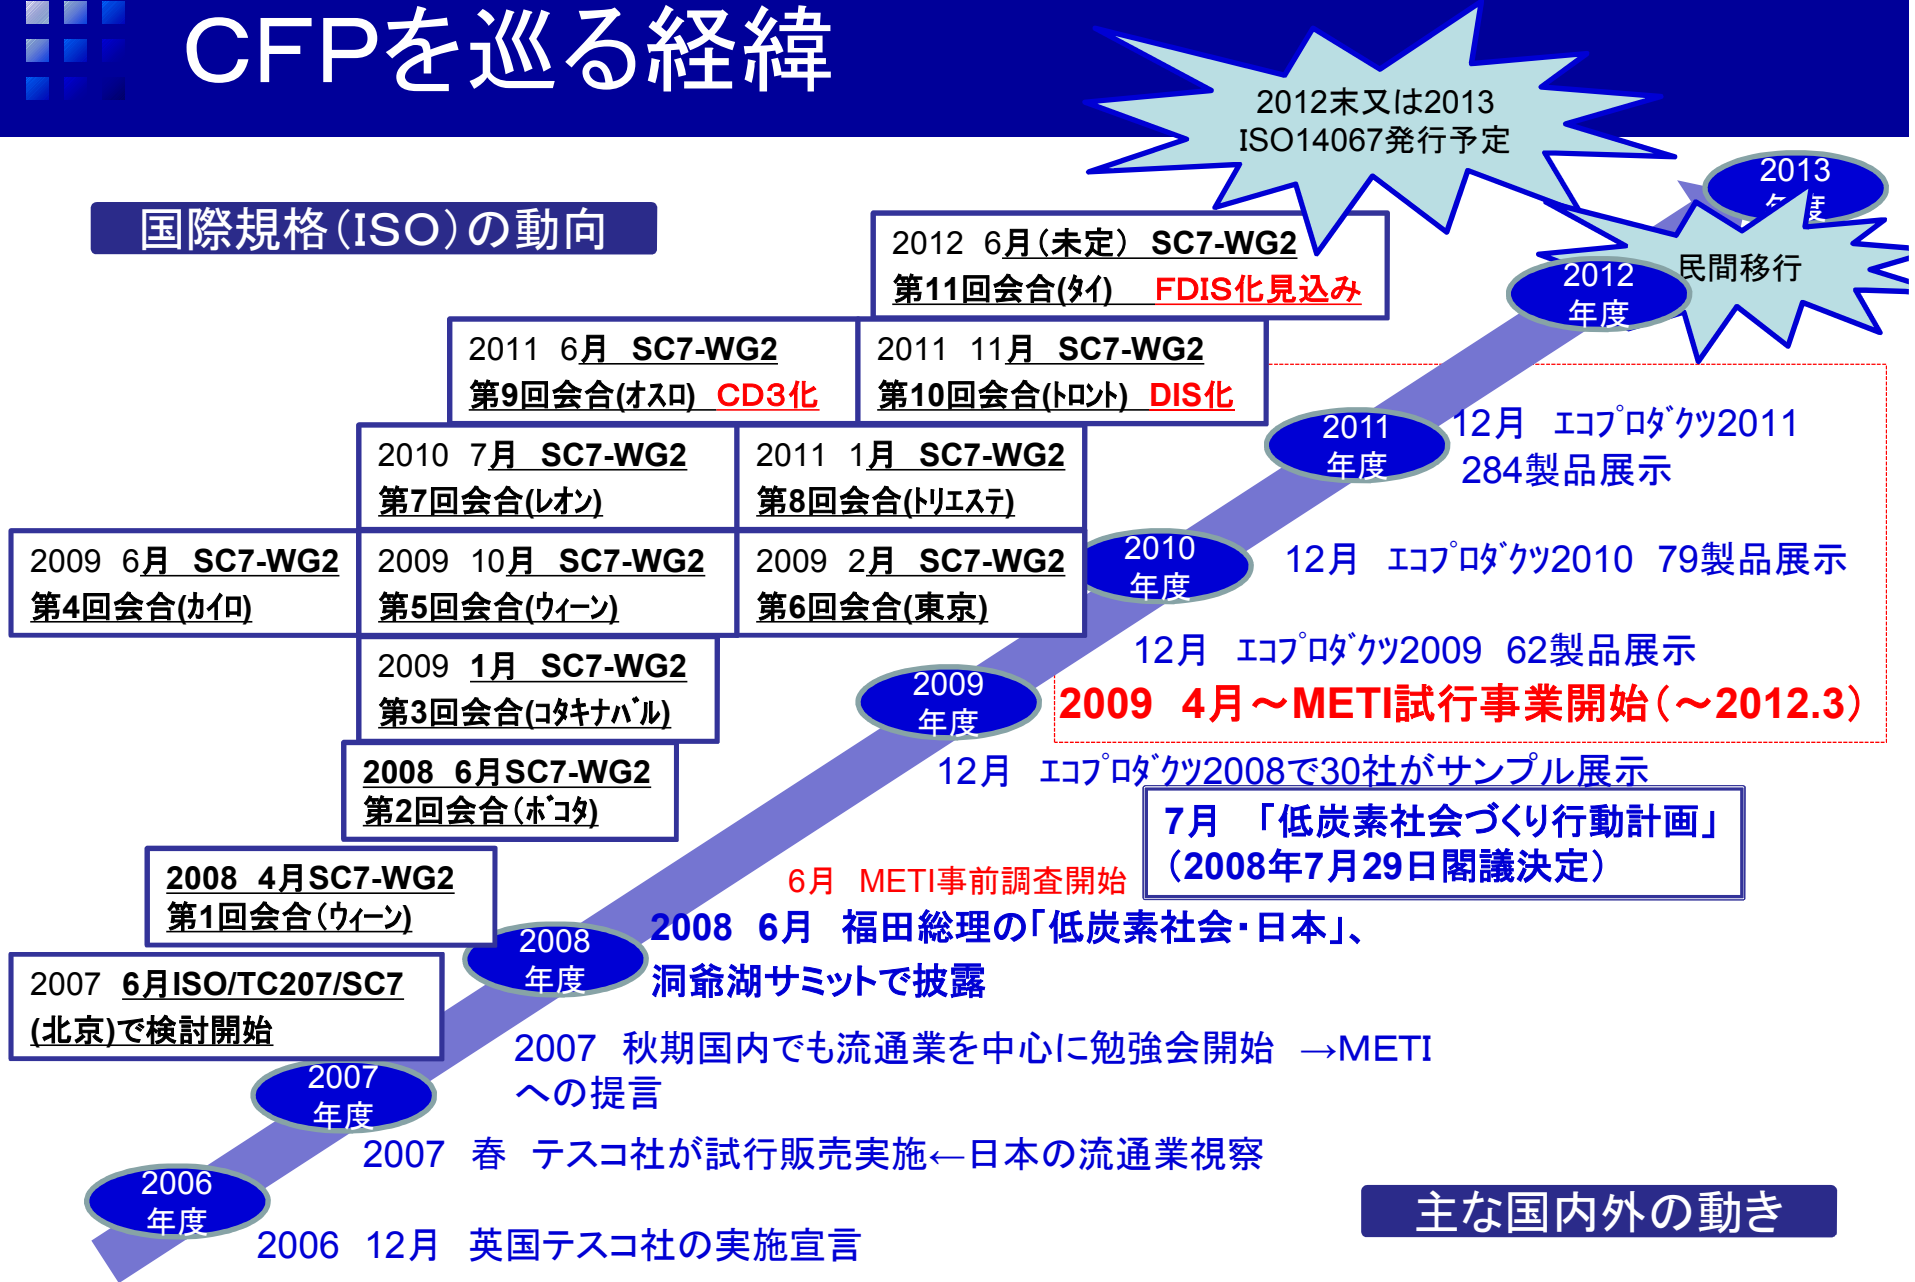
CFPを巡る経緯

2012末又は2013
ISO14067発行予定

国際規格(ISO)の動向

2012 6月(未定) SC7-WG2
第11回会合(タイ) FDIS化見込み

2013年度

2012年度

民間移行

2011 6月 SC7-WG2
第9回会合(オスロ) CD3化

2011 11月 SC7-WG2
第10回会合(トロント) DIS化

2011年度

12月 エコプロダクツ2011
284製品展示

2010 7月 SC7-WG2
第7回会合(レオン)

2011 1月 SC7-WG2
第8回会合(トリエステ)

2009 6月 SC7-WG2
第4回会合(カイロ)

2009 10月 SC7-WG2
第5回会合(ウィーン)

2009 2月 SC7-WG2
第6回会合(東京)

2010年度

12月 エコプロダクツ2010 79製品展示

2009 1月 SC7-WG2
第3回会合(コタキナバル)

12月 エコプロダクツ2009 62製品展示

2009年度

2009 4月～METI試行事業開始(～2012.3)

2008 6月SC7-WG2
第2回会合(ボゴタ)

12月 エコプロダクツ2008で30社がサンプル展示

7月 「低炭素社会づくり行動計画」
(2008年7月29日閣議決定)

2008 4月SC7-WG2
第1回会合(ウィーン)

6月 METI事前調査開始

2008年度

2008 6月 福田総理の「低炭素社会・日本」、
洞爺湖サミットで披露

2007 6月ISO/TC207/SC7
(北京)で検討開始

2007 秋期国内でも流通業を中心に勉強会開始 →METIへの提言

2007年度

2007 春 テスコ社が試行販売実施←日本の流通業視察

2006年度

主な国内外の動き

2006 12月 英国テスコ社の実施宣言